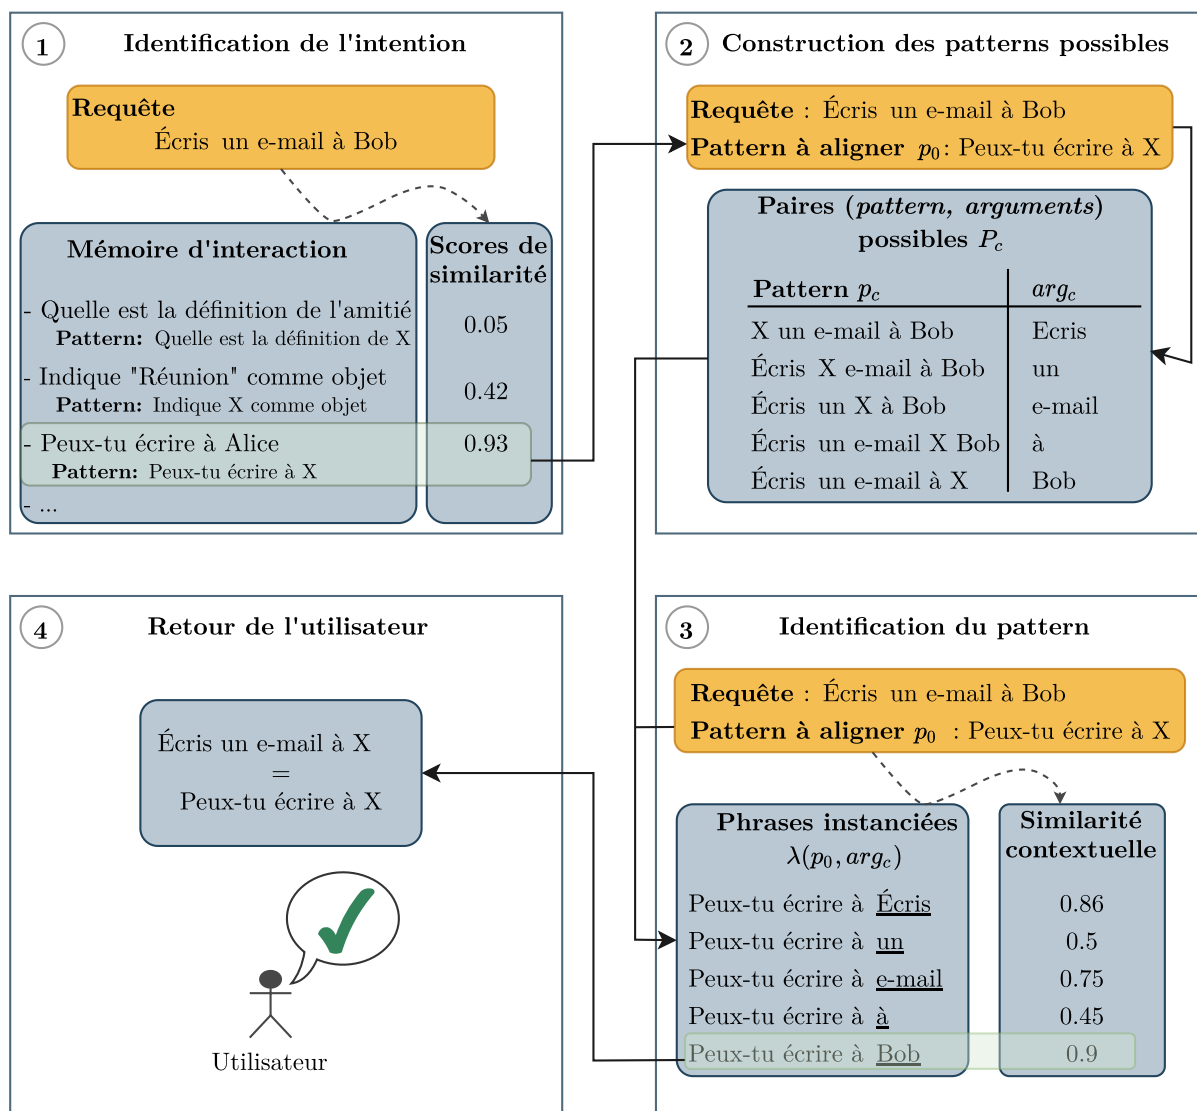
1 Identification de l'intention

Requête
Écris un e-mail à Bob

Mémoire d'interaction

- Quelle est la définition de l'amitié
Pattern: Quelle est la définition de X

- Indique "Réunion" comme objet
Pattern: Indique X comme objet

- Peux-tu écrire à Alice
Pattern: Peux-tu écrire à X

- ...

Scores de similarité
0.05
0.42
0.93

2 Construction des patterns possibles

Requête : Écris un e-mail à Bob
Pattern à aligner $p_0$: Peux-tu écrire à X

Paires (*pattern, arguments*) possibles $P_c$

| Pattern $p_c$ | $arg_c$ |
|---|---|
| X un e-mail à Bob | Ecris |
| Écris X e-mail à Bob | un |
| Écris un X à Bob | e-mail |
| Écris un e-mail X Bob | à |
| Écris un e-mail à X | Bob |

4 Retour de l'utilisateur

Écris un e-mail à X
=
Peux-tu écrire à X

Utilisateur

3 Identification du pattern

Requête : Écris un e-mail à Bob
Pattern à aligner $p_0$ : Peux-tu écrire à X

Phrases instanciées
$\lambda(p_0, arg_c)$

Peux-tu écrire à Écris
Peux-tu écrire à un
Peux-tu écrire à e-mail
Peux-tu écrire à à
Peux-tu écrire à Bob

Similarité contextuelle
0.86
0.5
0.75
0.45
0.9